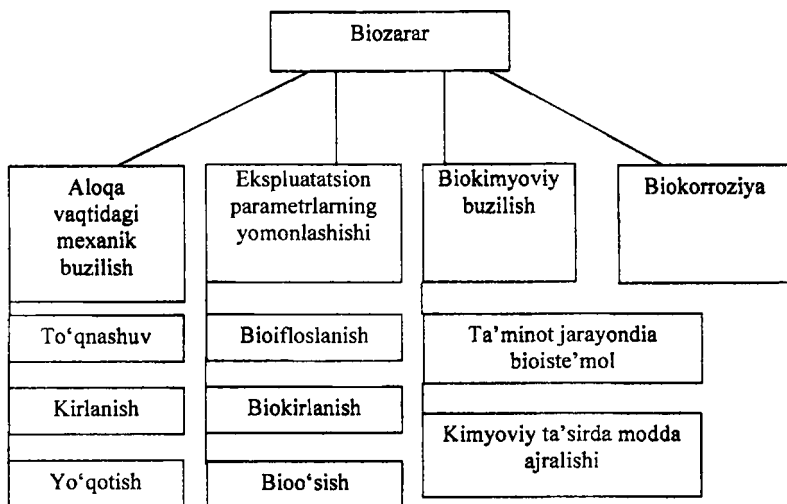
Biozarar

Aloqa vaqtidagi mexanik buzilish

To‘qnashuv

Kirlanish

Yo‘qotish

Ekspluatatsion parametrlarning yomonlashishi

Bioifloslanish

Biokirlanish

Bioo‘sish

Biokimyoviy buzilish

Ta’minot jarayondia bioiste’mol

Kimyoviy ta’sirda modda ajralishi

Biokorroziya